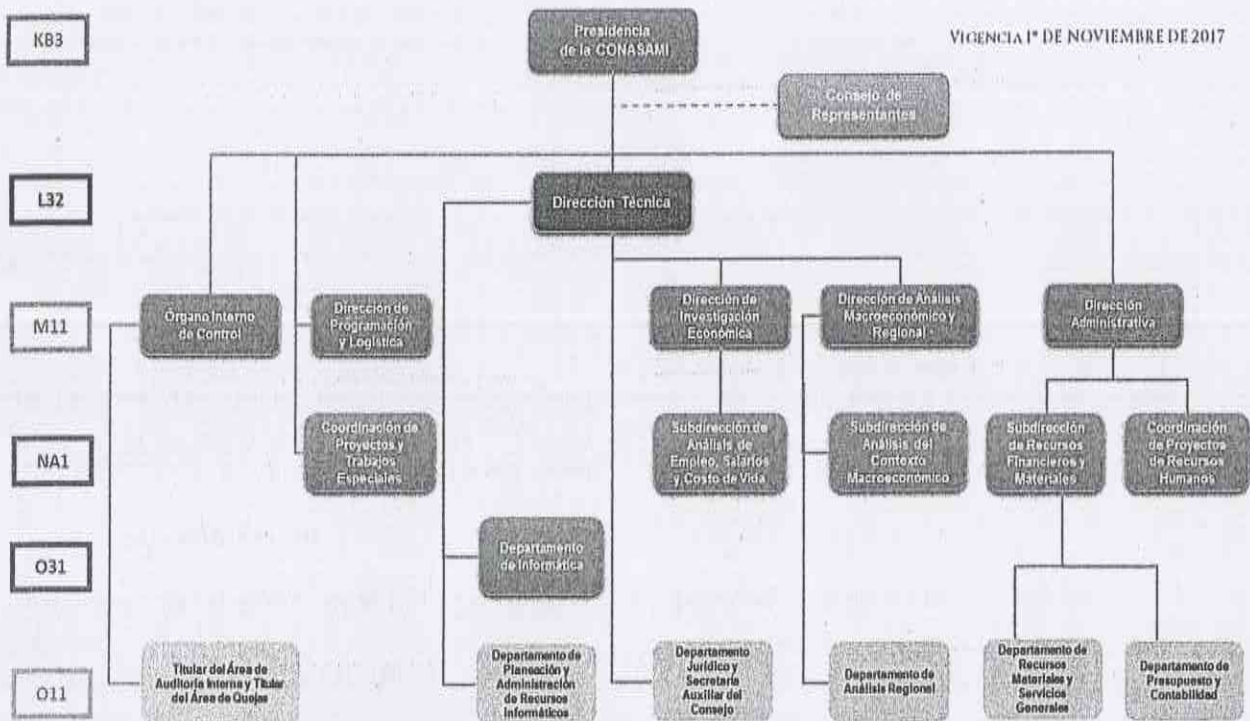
KB3

VIGENCIA 1° DE NOVIEMBRE DE 2017

Presidencia de la CONASAMI

Consejo de Representantes

L32

Dirección Técnica

M11

Órgano Interno de Control

Dirección de Programación y Logística

Dirección de Investigación Económica

Dirección de Análisis Macroeconómico y Regional

Dirección Administrativa

NA1

Coordinación de Proyectos y Trabajos Especiales

Subdirección de Análisis de Empleo, Salarios y Costo de Vida

Subdirección de Análisis del Contexto Macroeconómico

Subdirección de Recursos Financieros y Materiales

Coordinación de Proyectos de Recursos Humanos

O31

Departamento de Informática

O11

Titular del Área de Auditoría Interna y Titular del Área de Quejas

Departamento de Planeación y Administración de Recursos Informáticos

Departamento Jurídico y Secretaría Auxiliar del Consejo

Departamento de Análisis Regional

Departamento de Recursos Materiales y Servicios Generales

Departamento de Presupuesto y Contabilidad